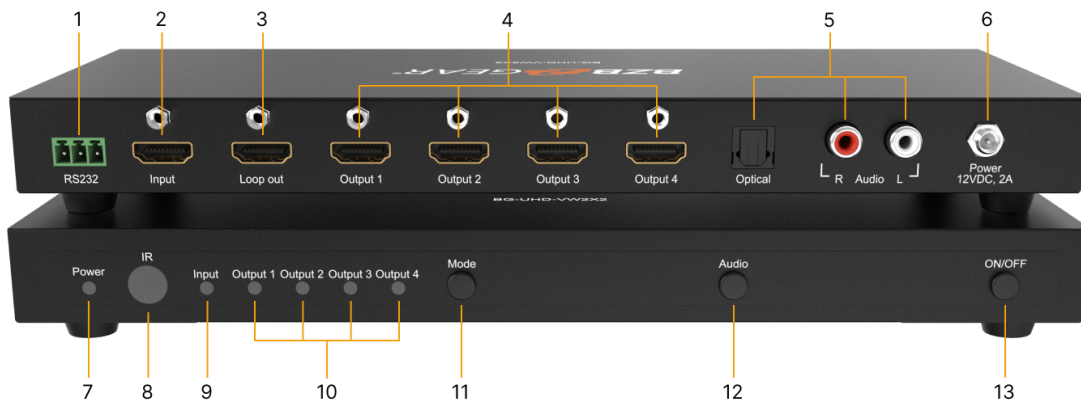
1 2 3 4 5 6

BZBGEAR

RS232 Input Loop out Output 1 Output 2 Output 3 Output 4 Optical R Audio L Power 12VDC, 2A

BG-UHD-VW2X2

Power IR Input Output 1 Output 2 Output 3 Output 4 Mode Audio ON/OFF

7 8 9 10 11 12 13